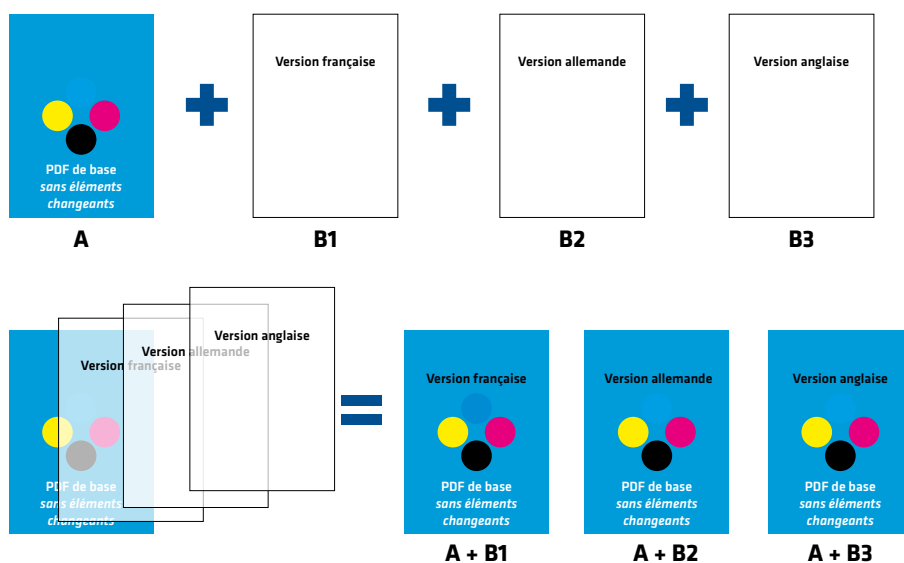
PDF de base
sans éléments
changeants

A

Version française

B1

Version allemande

B2

Version anglaise

B3

Version française
Version allemande
Version anglaise
PDF de base
sans éléments
changeants

Version française
PDF de base
sans éléments
changeants

A + B1

Version allemande
PDF de base
sans éléments
changeants

A + B2

Version anglaise
PDF de base
sans éléments
changeants

A + B3